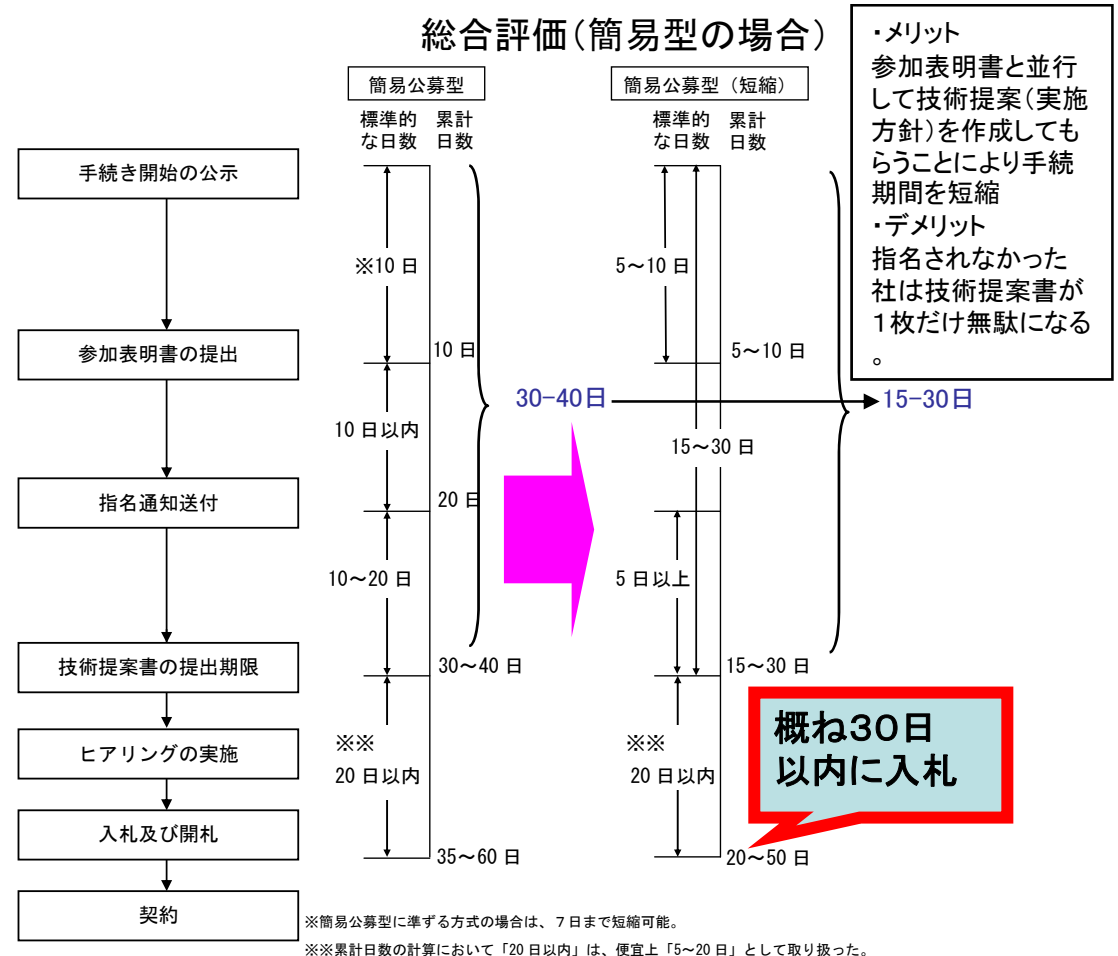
総合評価(簡易型の場合)

・メリット
参加表明書と並行して技術提案(実施方針)を作成してもらうことにより手続期間を短縮
・デメリット
指名されなかった社は技術提案書が1枚だけ無駄になる。

簡易公募型
標準的な日数　累計日数

簡易公募型（短縮）
標準的な日数　累計日数

手続き開始の公示
参加表明書の提出
指名通知送付
技術提案書の提出期限
ヒアリングの実施
入札及び開札
契約

※10日
10日
10日以内
20日
10～20日
30～40日
※※
20日以内
35～60日

30-40日
15-30日

5～10日
5～10日
15～30日
5日以上
15～30日
※※
20日以内
20～50日

概ね30日以内に入札

※簡易公募型に準ずる方式の場合は、7日まで短縮可能。
※※累計日数の計算において「20日以内」は、便宜上「5～20日」として取り扱った。